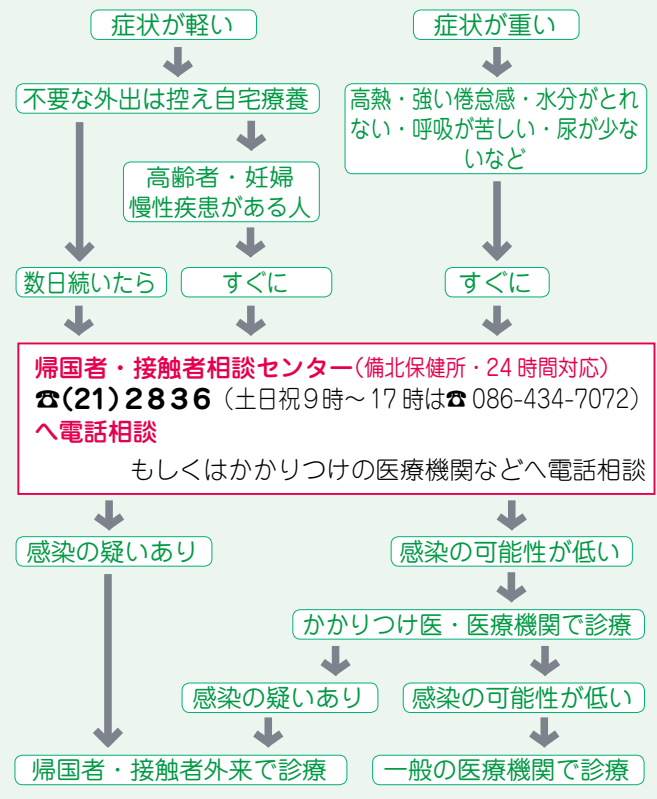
症状が軽い

症状が重い

不要な外出は控え自宅療養

高熱・強い倦怠感・水分がとれない・呼吸が苦しい・尿が少ないなど

高齢者・妊婦
慢性疾患がある人

数日続いたら

すぐに

すぐに

帰国者・接触者相談センター（備北保健所・24時間対応）
☎(21)2836（土日祝9時～17時は☎086-434-7072）
へ電話相談

もしくはかかりつけの医療機関などへ電話相談

感染の疑いあり

感染の可能性が低い

かかりつけ医・医療機関で診療

感染の疑いあり

感染の可能性が低い

帰国者・接触者外来で診療

一般の医療機関で診療